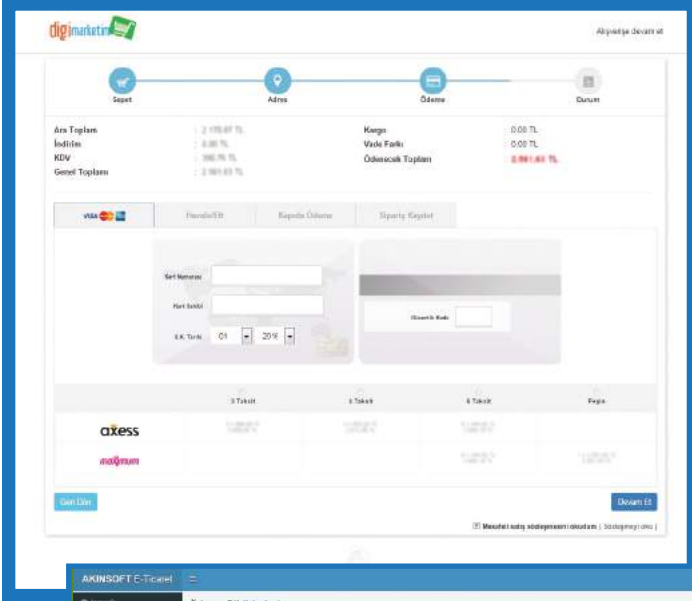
digimarketim

Alışverişe devam et

Sepet
Adres
Ödeme
Durum

Ara Toplam : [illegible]
İndirim : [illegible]
KDV : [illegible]
Genel Toplam : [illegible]

Kargo 0,00 TL
Vade Farkı 0,00 TL
Ödenecek Toplam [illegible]

VISA
Havale/Eft
Kapıda Ödeme
Siparişi Kaydet

Kart Numarası
Kart Sahibi
S.K. Tarihi 01 2019
Güvenlik Kodu

| | 3 Taksit | 6 Taksit | 9 Taksit | Peşin |
|---|---|---|---|---|
| axess | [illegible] | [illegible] | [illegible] | |
| maximum | | | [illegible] | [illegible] |

Geri Dön
Devam Et

Mesafeli satış sözleşmesini okudum | Sözleşmeyi oku |

AKINSOFT E-Ticaret